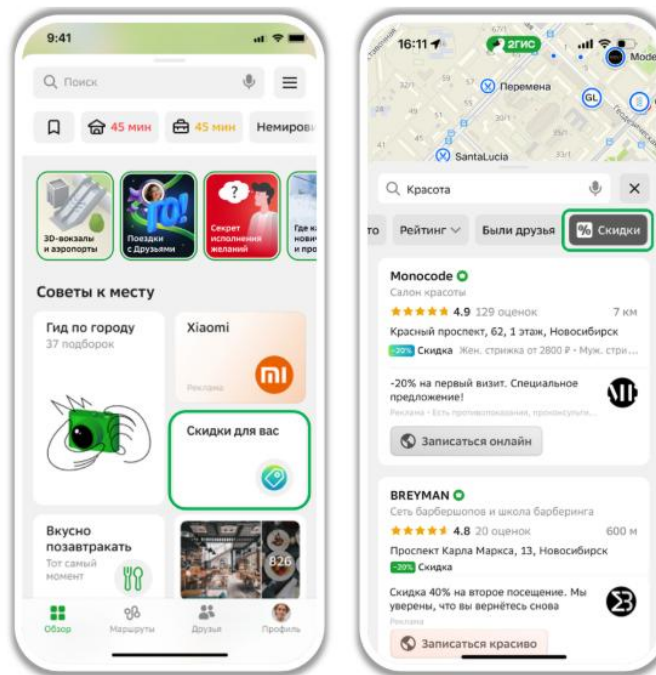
9:41

Поиск

45 мин

45 мин

Немирови

3D-вокзалы и аэропорты

Поездки с Друзьями

Секрет исполнения желаний

Где ка нови и про

Советы к месту

Гид по городу
37 подборок

Xiaomi

Реклама

Скидки для вас

Вкусно позавтракать
Тот самый момент

826

Обзор

Маршруты

Друзья

Профиль

16:11

2ГИС

Перемена

GL

Mode

SantaLucia

Красота

то

Рейтинг

Были друзья

Скидки

Monocode
Салон красоты
4.9 129 оценок 7 км
Красный проспект, 62, 1 этаж, Новосибирск
-20% Скидка Жен. стрижка от 2800 ₽ • Муж. стри...

-20% на первый визит. Специальное предложение!
Реклама • Есть противопоказания, проконсульти...

Записаться онлайн

BREYMAN
Сеть барбершопов и школа барберинга
4.8 20 оценок 600 м
Проспект Карла Маркса, 13, Новосибирск
-20% Скидка

Скидка 40% на второе посещение. Мы уверены, что вы вернётесь снова
Реклама

Записаться красиво